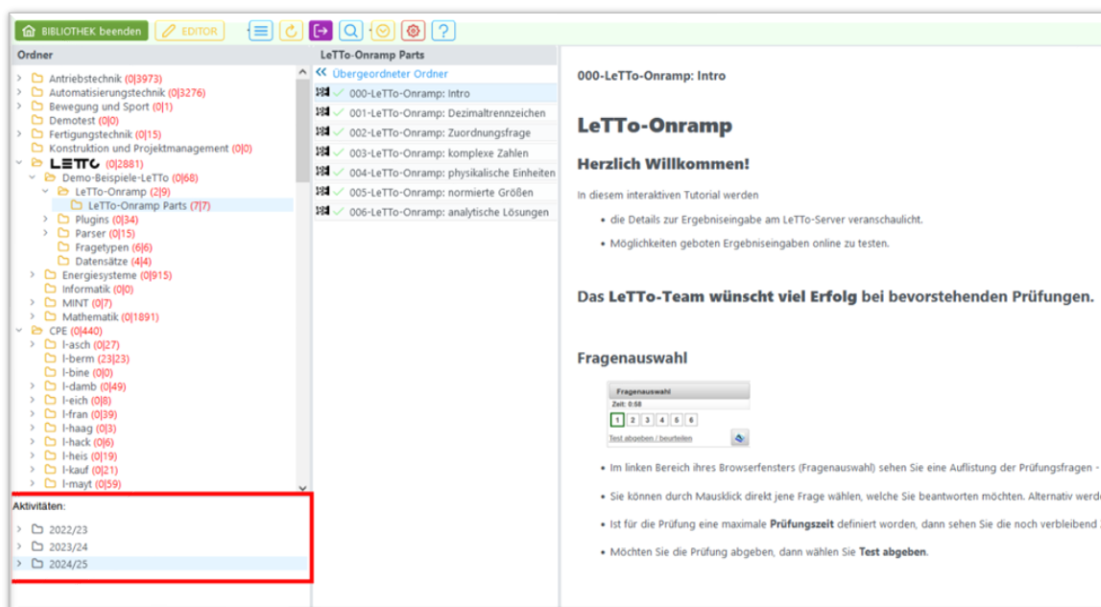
BIBLIOTHEK beenden  EDITOR

Ordner

Antriebstechnik (0|3973)
Automatisierungstechnik (0|3276)
Bewegung und Sport (0|1)
Demotest (0|0)
Fertigungstechnik (0|15)
Konstruktion und Projektmanagement (0|0)
LETTO (0|2881)
Demo-Beispiele-LeTTo (0|68)
LeTTo-Onramp (2|9)
LeTTo-Onramp Parts (7|7)
Plugins (0|34)
Parser (0|15)
Fragetypen (6|6)
Datensätze (4|4)
Energiesysteme (0|915)
Informatik (0|0)
MINT (0|7)
Mathematik (0|1891)
CPE (0|440)
l-asch (0|27)
l-berm (23|23)
l-bine (0|0)
l-damb (0|49)
l-eich (0|8)
l-fran (0|39)
l-haag (0|3)
l-hack (0|6)
l-heis (0|19)
l-kauf (0|21)
l-mayt (0|59)

Aktivitäten:

2022/23
2023/24
2024/25

LeTTo-Onramp Parts

Übergeordneter Ordner
000-LeTTo-Onramp: Intro
001-LeTTo-Onramp: Dezimaltrennzeichen
002-LeTTo-Onramp: Zuordnungsfrage
003-LeTTo-Onramp: komplexe Zahlen
004-LeTTo-Onramp: physikalische Einheiten
005-LeTTo-Onramp: normierte Größen
006-LeTTo-Onramp: analytische Lösungen

000-LeTTo-Onramp: Intro

LeTTo-Onramp

Herzlich Willkommen!

In diesem interaktiven Tutorial werden

- die Details zur Ergebniseingabe am LeTTo-Server veranschaulicht.
- Möglichkeiten geboten Ergebniseingaben online zu testen.

Das LeTTo-Team wünscht viel Erfolg bei bevorstehenden Prüfungen.

Fragenauswahl

Fragenauswahl
Zeit: 0:58
1 2 3 4 5 6
Test abgeben / beurteilen

- Im linken Bereich ihres Browserfensters (Fragenauswahl) sehen Sie eine Auflistung der Prüfungsfragen -
- Sie können durch Mausklick direkt jene Frage wählen, welche Sie beantworten möchten. Alternativ werd
- Ist für die Prüfung eine maximale Prüfungszeit definiert worden, dann sehen Sie die noch verbleibend
- Möchten Sie die Prüfung abgeben, dann wählen Sie Test abgeben.